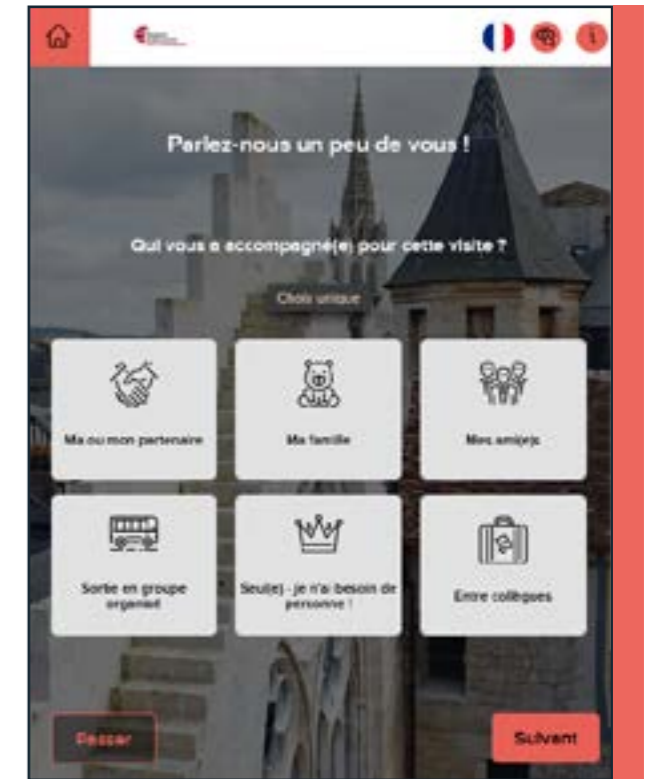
Parlez-nous un peu de vous !

Qui vous a accompagné(e) pour cette visite ?

Choix unique

Ma ou mon partenaire

Ma famille

Mes ami(e)s

Sortie en groupe organisé

Seul(e) - je n'ai besoin de personne !

Entre collègues

Passer

Suivant